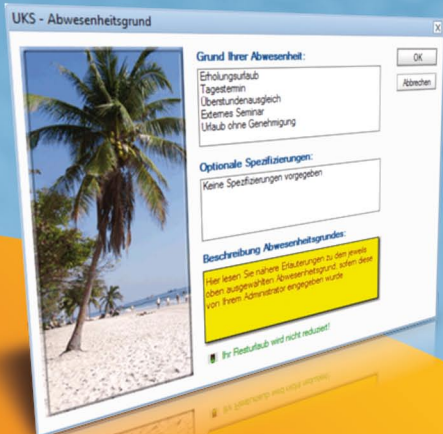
UKS - Abwesenheitsgrund

Grund Ihrer Abwesenheit:

Erholungsurlaub
Tagestermin
Überstundenausgleich
Externes Seminar
Urlaub ohne Genehmigung

OK

Abbrechen

Optionale Spezifizierungen:

Keine Spezifizierungen vorgegeben

Beschreibung Abwesenheitsgrundes:

Hier lesen Sie nähere Erläuterungen zu dem jeweils oben ausgewählten Abwesenheitsgrund, sofern diese von Ihrem Administrator eingegeben wurde

Ihr Resturlaub wird nicht reduziert!